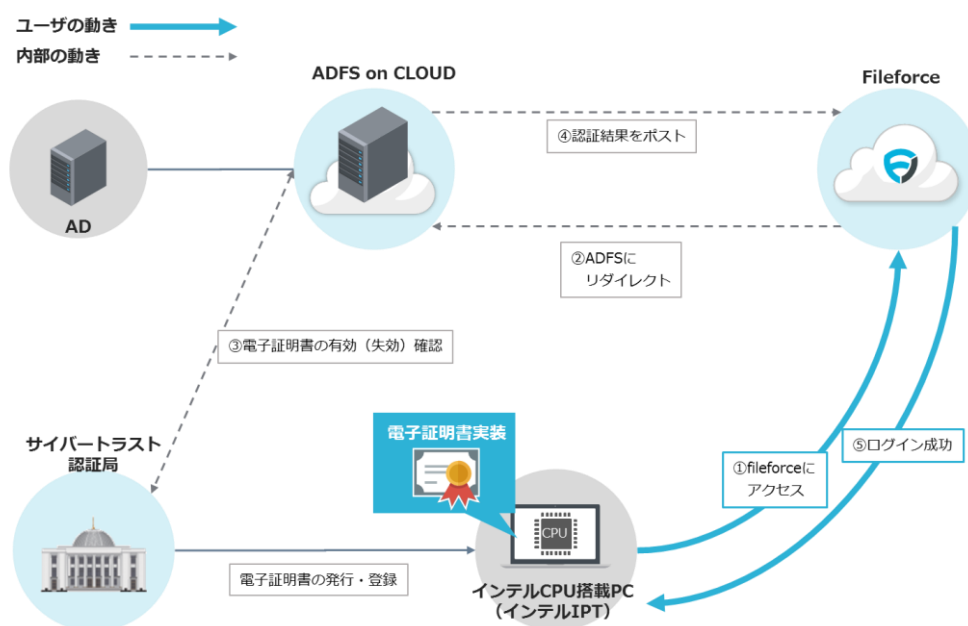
ユーザの動き
内部の動き

ADFS on CLOUD

Fileforce

AD

④認証結果をポスト

②ADFSに
リダイレクト

③電子証明書の有効（失効）確認

サイバートラスト
認証局

電子証明書実装

CPU

①fileforceに
アクセス

⑤ログイン成功

電子証明書の発行・登録

インテルCPU搭載PC
（インテルIPT）